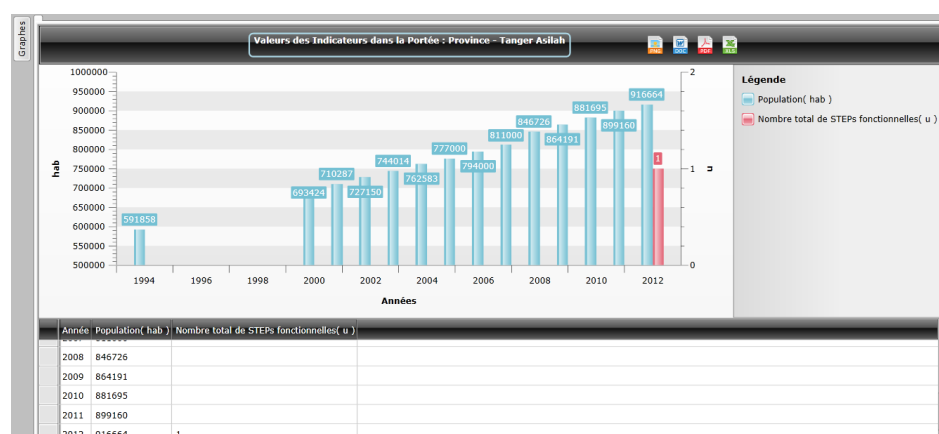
Graphes

Valeurs des Indicateurs dans la Portée : Province - Tanger Asilah

PNG DOC PDF XLS

1000000
950000
900000
850000
800000
750000
700000
650000
600000
550000
500000

hab

591858
693424
710287
727150
744014
762583
777000
794000
811000
846726
864191
881695
899160
916664
1

2
1
0

u

1994 1996 1998 2000 2002 2004 2006 2008 2010 2012

Années

Légende

Population( hab )

Nombre total de STEPs fonctionnelles( u )

| Année | Population( hab ) | Nombre total de STEPs fonctionnelles( u ) |
|---|---|---|
| 2008 | 846726 | |
| 2009 | 864191 | |
| 2010 | 881695 | |
| 2011 | 899160 | |
| 2012 | 916664 | 1 |